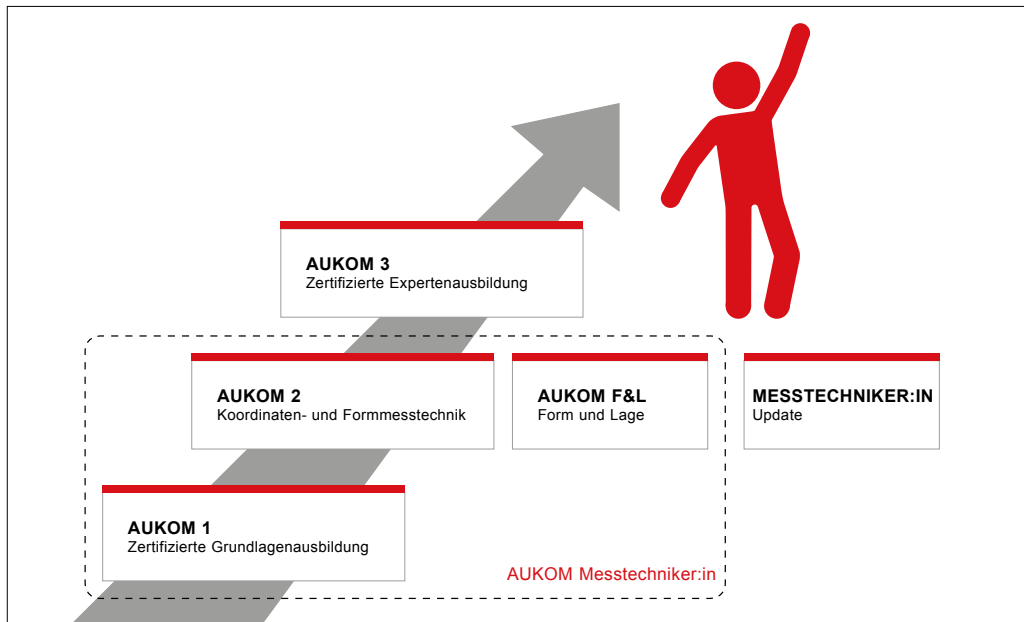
AUKOM 3
Zertifizierte Expertenausbildung

AUKOM 2
Koordinaten- und Formmesstechnik

AUKOM F&L
Form und Lage

MESSTECHNIKER:IN
Update

AUKOM 1
Zertifizierte Grundlagenausbildung

AUKOM Messtechniker:in